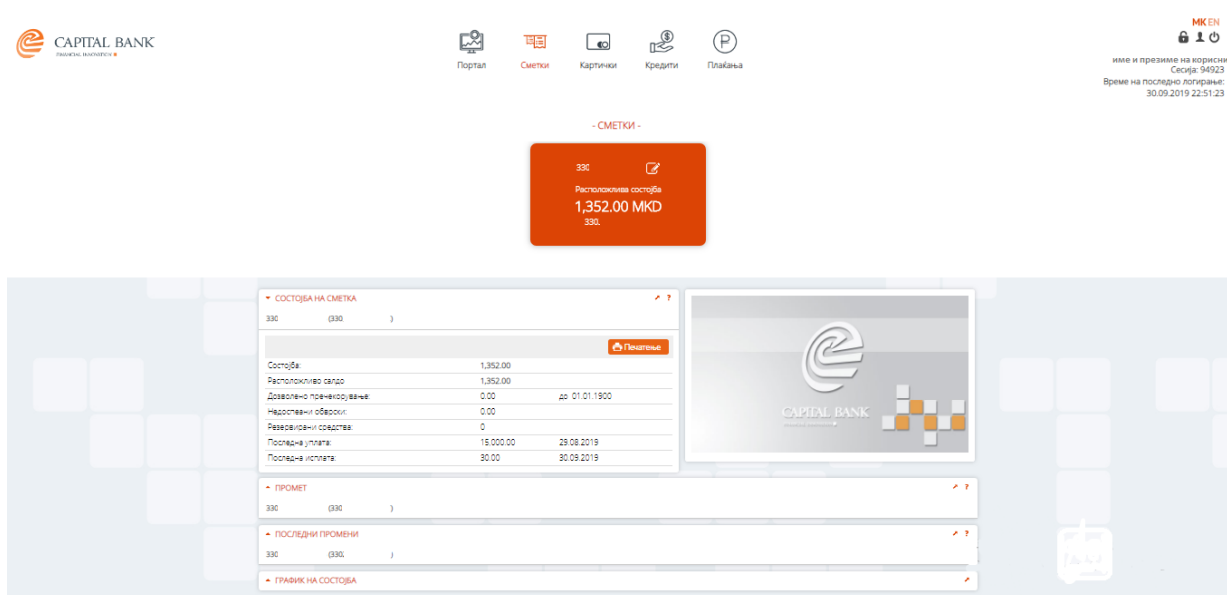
CAPITAL BANK
FINANCIAL INNOVATION

Портал Сметки Картички Кредити Плаќања

MK EN

име и презиме на корисни
Сесија: 94923
Време на последно логирање:
30.09.2019 22:51:23

- СМЕТКИ -

330
Расположлива состојба
1,352.00 MKD
330.

СОСТОЈБА НА СМЕТКА
330 (330 )

Печатење

| | | |
|---|---|---|
| Состојба: | 1,352.00 | |
| Расположливо салдо: | 1,352.00 | |
| Дозволено пречекорување: | 0.00 | до 01.01.1900 |
| Недоспеани обрски: | 0.00 | |
| Резервирани средства: | 0 | |
| Последна уплата: | 15,000.00 | 29.08.2019 |
| Последна исплата: | 30.00 | 30.09.2019 |

CAPITAL BANK

ПРОМЕТ
330 (330 )

ПОСЛЕДНИ ПРОМЕНИ
330 (330. )

ГРАФИК НА СОСТОЈБА